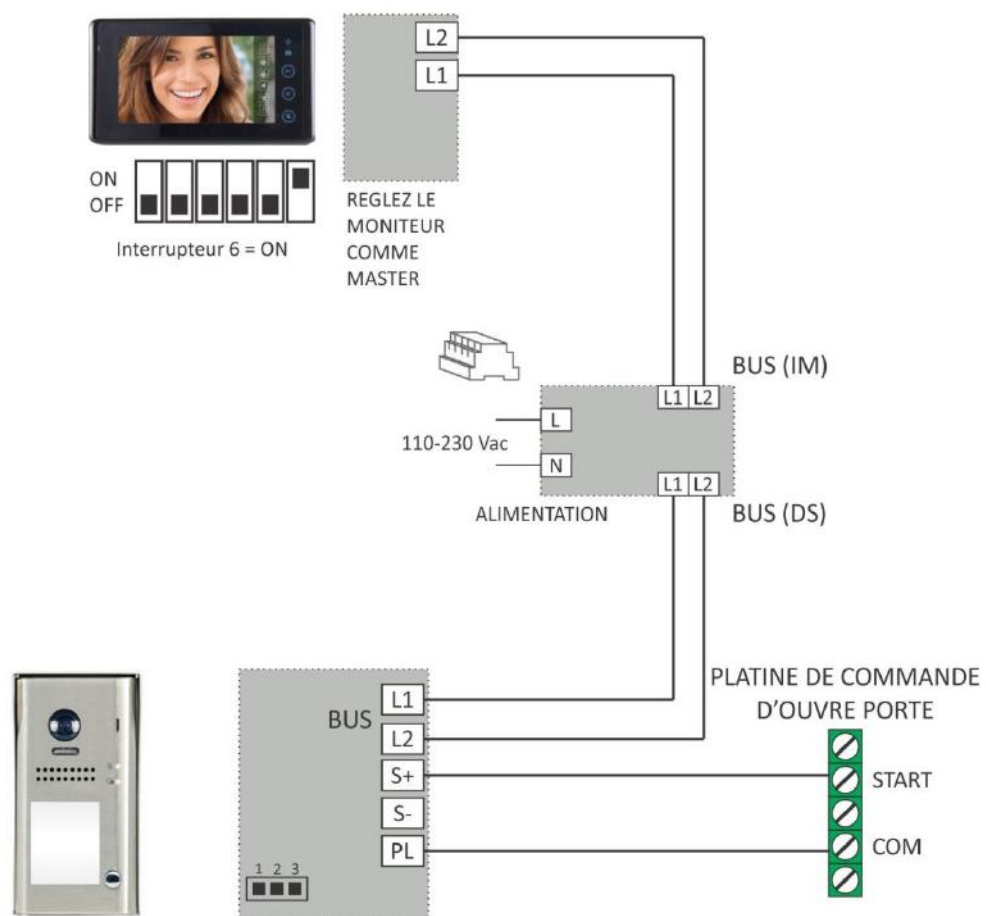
L2
L1

ON
OFF

Interrupteur 6 = ON

REGLEZ LE MONITEUR COMME MASTER

BUS (IM)

L1 L2

L

110-230 Vac

N

L1 L2

ALIMENTATION

BUS (DS)

PLATINE DE COMMANDE D'OUVRE PORTE

BUS

L1
L2
S+
S-
PL

START

COM

1 2 3